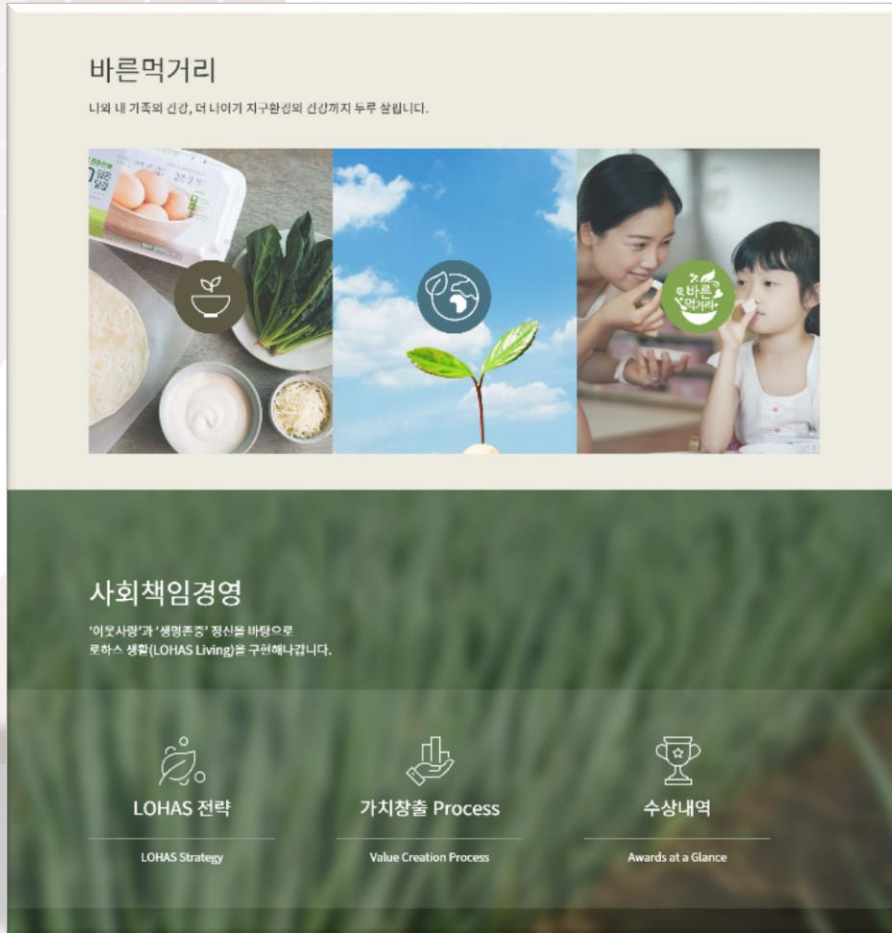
바른먹거리

나와 내 가족의 건강, 더 나아가 지구환경의 건강까지 두루 살핍니다.

바른 먹거리

사회책임경영

'이웃사랑'과 '생명존중' 정신을 바탕으로 로하스 생활(LOHAS Living)을 구현해나갑니다.

LOHAS 전략

LOHAS Strategy

가치창출 Process

Value Creation Process

수상내역

Awards at a Glance